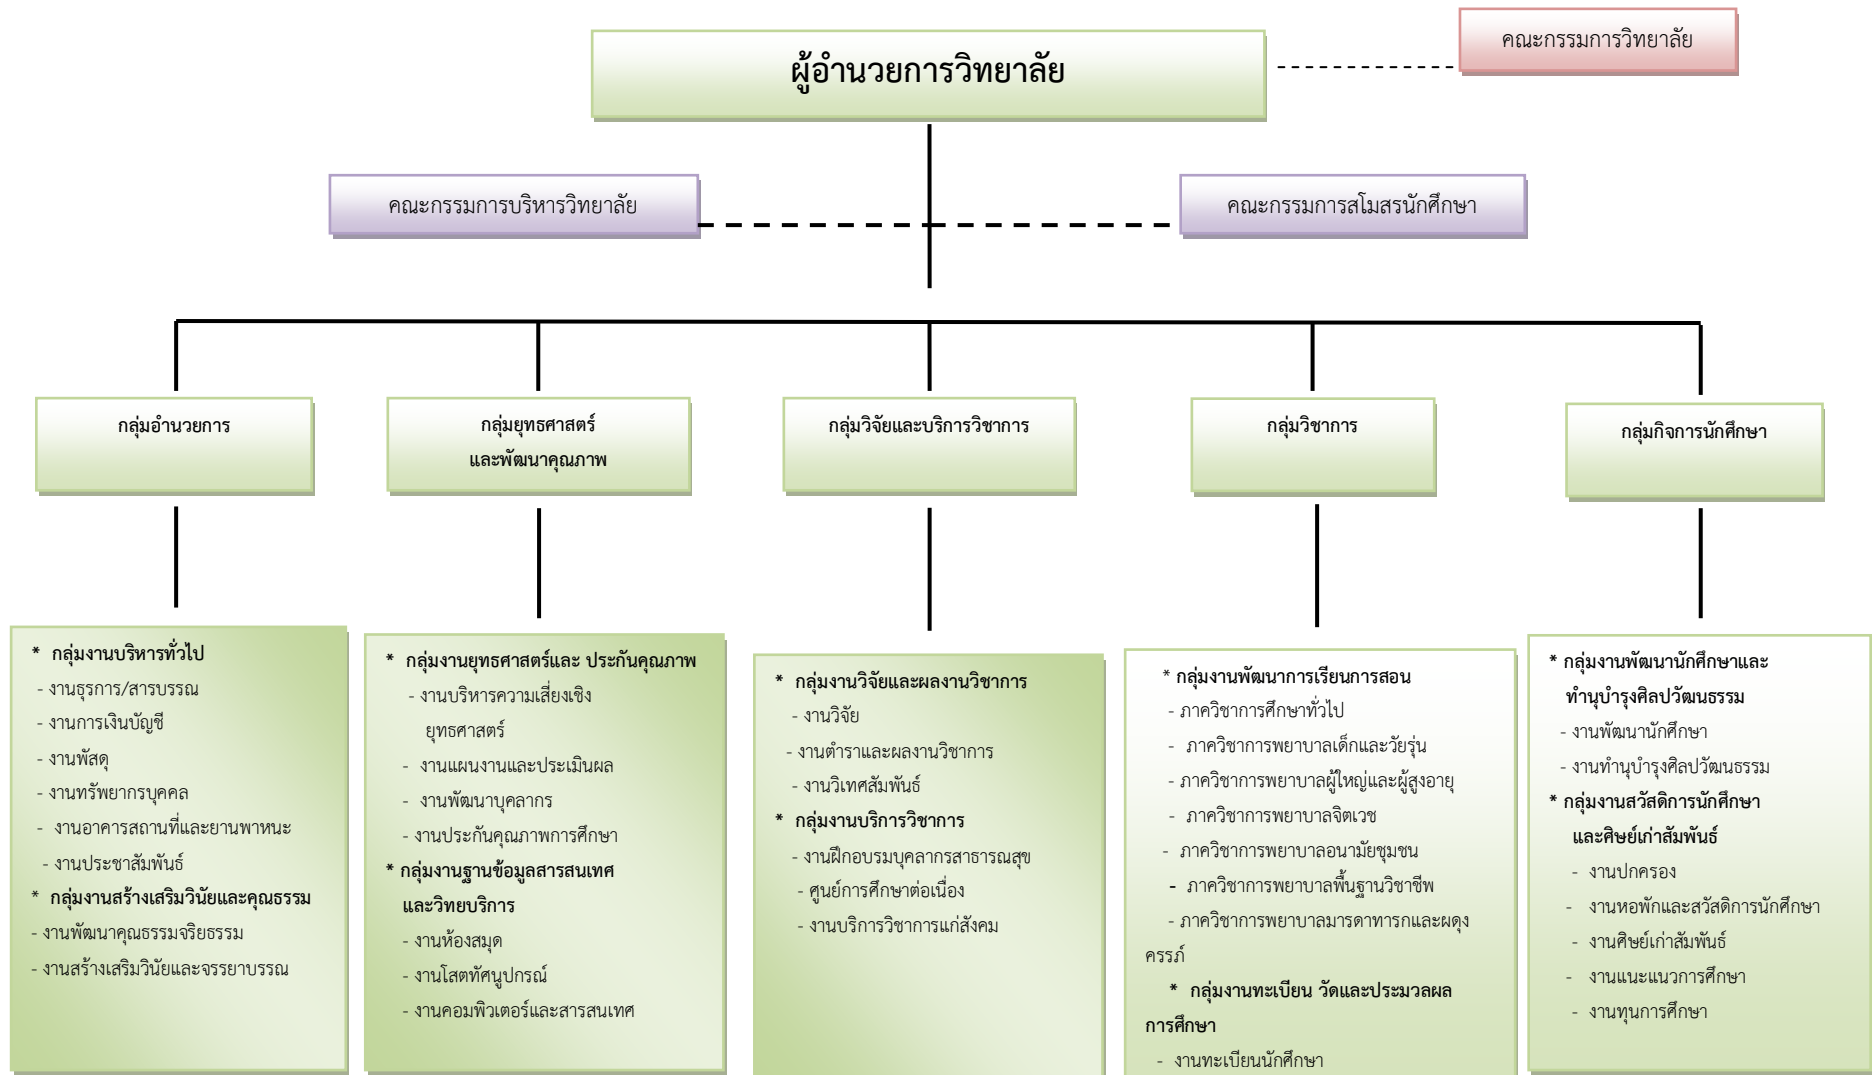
คณะกรรมการวิทยาลัย

ผู้อำนวยการวิทยาลัย

คณะกรรมการบริหารวิทยาลัย

คณะกรรมการสโมสรนักศึกษา

กลุ่มอำนวยการ

กลุ่มยุทธศาสตร์และพัฒนาคุณภาพ

กลุ่มวิจัยและบริการวิชาการ

กลุ่มวิชาการ

กลุ่มกิจการนักศึกษา

* กลุ่มงานบริหารทั่วไป
- งานธุรการ/สารบรรณ
- งานการเงินบัญชี
- งานพัสดุ
- งานทรัพยากรบุคคล
- งานอาคารสถานที่และยานพาหนะ
- งานประชาสัมพันธ์
* กลุ่มงานสร้างเสริมวินัยและคุณธรรม
- งานพัฒนาคุณธรรมจริยธรรม
- งานสร้างเสริมวินัยและจรรยาบรรณ

* กลุ่มงานยุทธศาสตร์และ ประกันคุณภาพ
- งานบริหารความเสี่ยงเชิงยุทธศาสตร์
- งานแผนงานและประเมินผล
- งานพัฒนาบุคลากร
- งานประกันคุณภาพการศึกษา
* กลุ่มงานฐานข้อมูลสารสนเทศและวิทยบริการ
- งานห้องสมุด
- งานโสตทัศนูปกรณ์
- งานคอมพิวเตอร์และสารสนเทศ

* กลุ่มงานวิจัยและผลงานวิชาการ
- งานวิจัย
- งานตำราและผลงานวิชาการ
- งานวิเทศสัมพันธ์
* กลุ่มงานบริการวิชาการ
- งานฝึกอบรมบุคลากรสาธารณสุข
- ศูนย์การศึกษาต่อเนื่อง
- งานบริการวิชาการแก่สังคม

* กลุ่มงานพัฒนาการเรียนการสอน
- ภาควิชาการศึกษาทั่วไป
- ภาควิชาการพยาบาลเด็กและวัยรุ่น
- ภาควิชาการพยาบาลผู้ใหญ่และผู้สูงอายุ
- ภาควิชาการพยาบาลจิตเวช
- ภาควิชาการพยาบาลอนามัยชุมชน
- ภาควิชาการพยาบาลพื้นฐานวิชาชีพ
- ภาควิชาการพยาบาลมารดาทารกและผดุงครรภ์
* กลุ่มงานทะเบียน วัดและประมวลผลการศึกษา
- งานทะเบียนนักศึกษา

* กลุ่มงานพัฒนานักศึกษาและทำนุบำรุงศิลปวัฒนธรรม
- งานพัฒนานักศึกษา
- งานทำนุบำรุงศิลปวัฒนธรรม
* กลุ่มงานสวัสดิการนักศึกษาและศิษย์เก่าสัมพันธ์
- งานปกครอง
- งานหอพักและสวัสดิการนักศึกษา
- งานศิษย์เก่าสัมพันธ์
- งานแนะแนวการศึกษา
- งานทุนการศึกษา